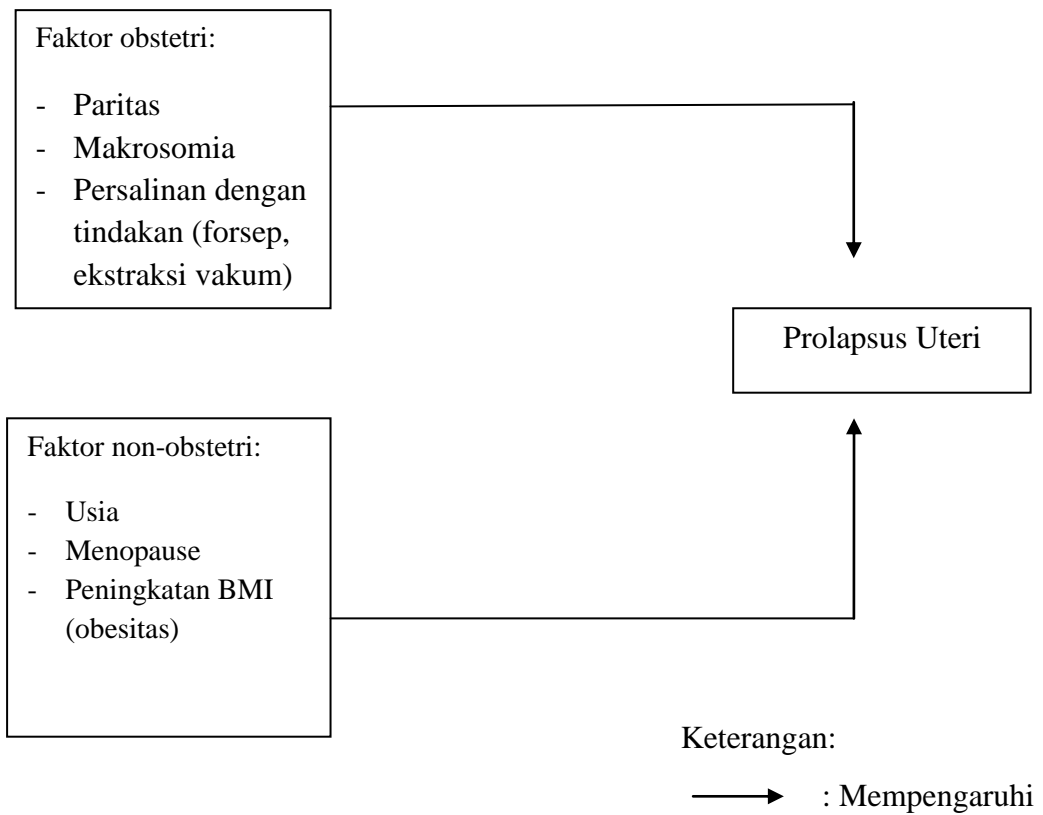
Faktor obstetri:

- Paritas
- Makrosomia
- Persalinan dengan tindakan (forsep, ekstraksi vakum)

Prolapsus Uteri

Faktor non-obstetri:

- Usia
- Menopause
- Peningkatan BMI (obesitas)

Keterangan:

: Mempengaruhi